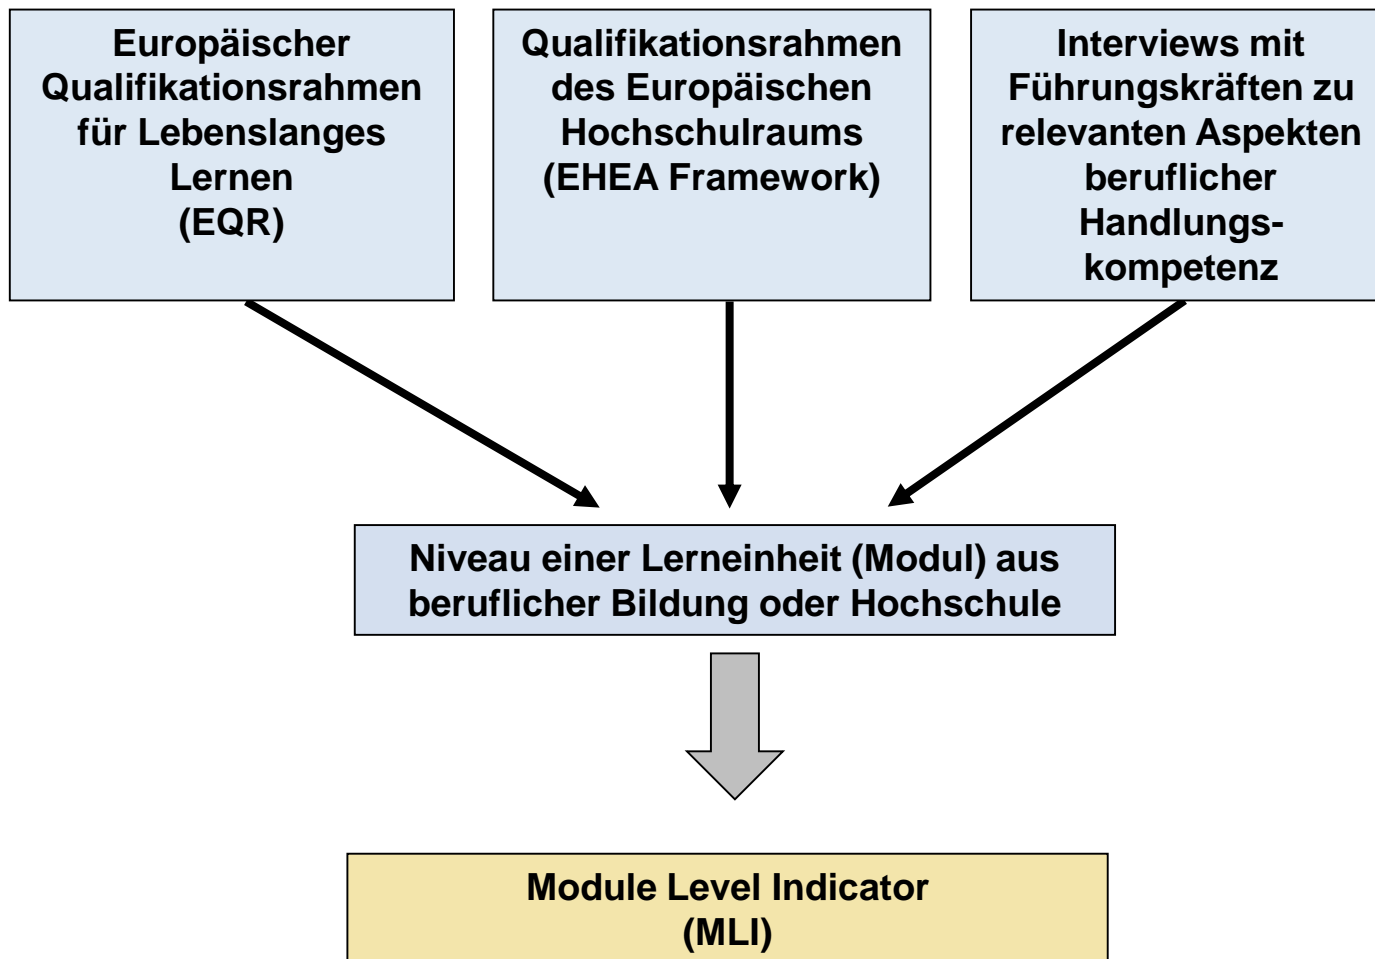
Europäischer Qualifikationsrahmen für Lebenslanges Lernen (EQR)

Qualifikationsrahmen des Europäischen Hochschulraums (EHEA Framework)

Interviews mit Führungskräften zu relevanten Aspekten beruflicher Handlungskompetenz

Niveau einer Lerneinheit (Modul) aus beruflicher Bildung oder Hochschule

Module Level Indicator (MLI)